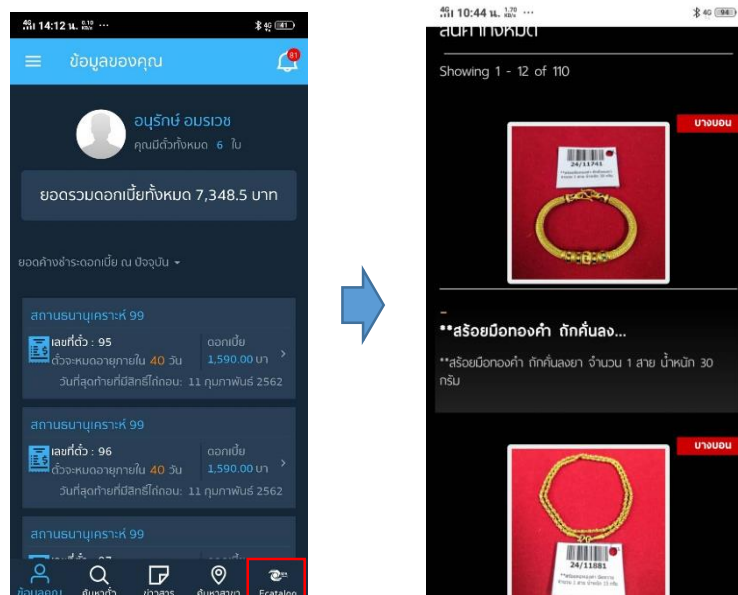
14:12 น.

ข้อมูลของคุณ

81

อนุรักษ์ อมรเวช
คุณมีตั๋วทั้งหมด 6 ใบ

ยอดรวมดอกเบี้ยทั้งหมด 7,348.5 บาท

ยอดค้างชำระดอกเบี้ย ณ ปัจจุบัน

สถานธนานุเคราะห์ 99
เลขที่ตั๋ว : 95
ตั๋วจะหมดอายุภายใน 40 วัน
ดอกเบี้ย
1,590.00 บา
วันที่สุดท้ายที่มีสิทธิ์ไถ่ถอน: 11 กุมภาพันธ์ 2562

สถานธนานุเคราะห์ 99
เลขที่ตั๋ว : 96
ตั๋วจะหมดอายุภายใน 40 วัน
ดอกเบี้ย
1,590.00 บา
วันที่สุดท้ายที่มีสิทธิ์ไถ่ถอน: 11 กุมภาพันธ์ 2562

สถานธนานุเคราะห์ 99
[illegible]

ข้อมูลคุณ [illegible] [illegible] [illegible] Ecatalog

10:44 น.

สินค้าทั้งหมด

Showing 1 - 12 of 110

บางบอน

24/11741

-
**สร้อยมือทองคำ ถักกั้นลง...

**สร้อยมือทองคำ ถักกั้นลงยา จำนวน 1 สาย น้ำหนัก 30 กรัม

บางบอน

24/11881